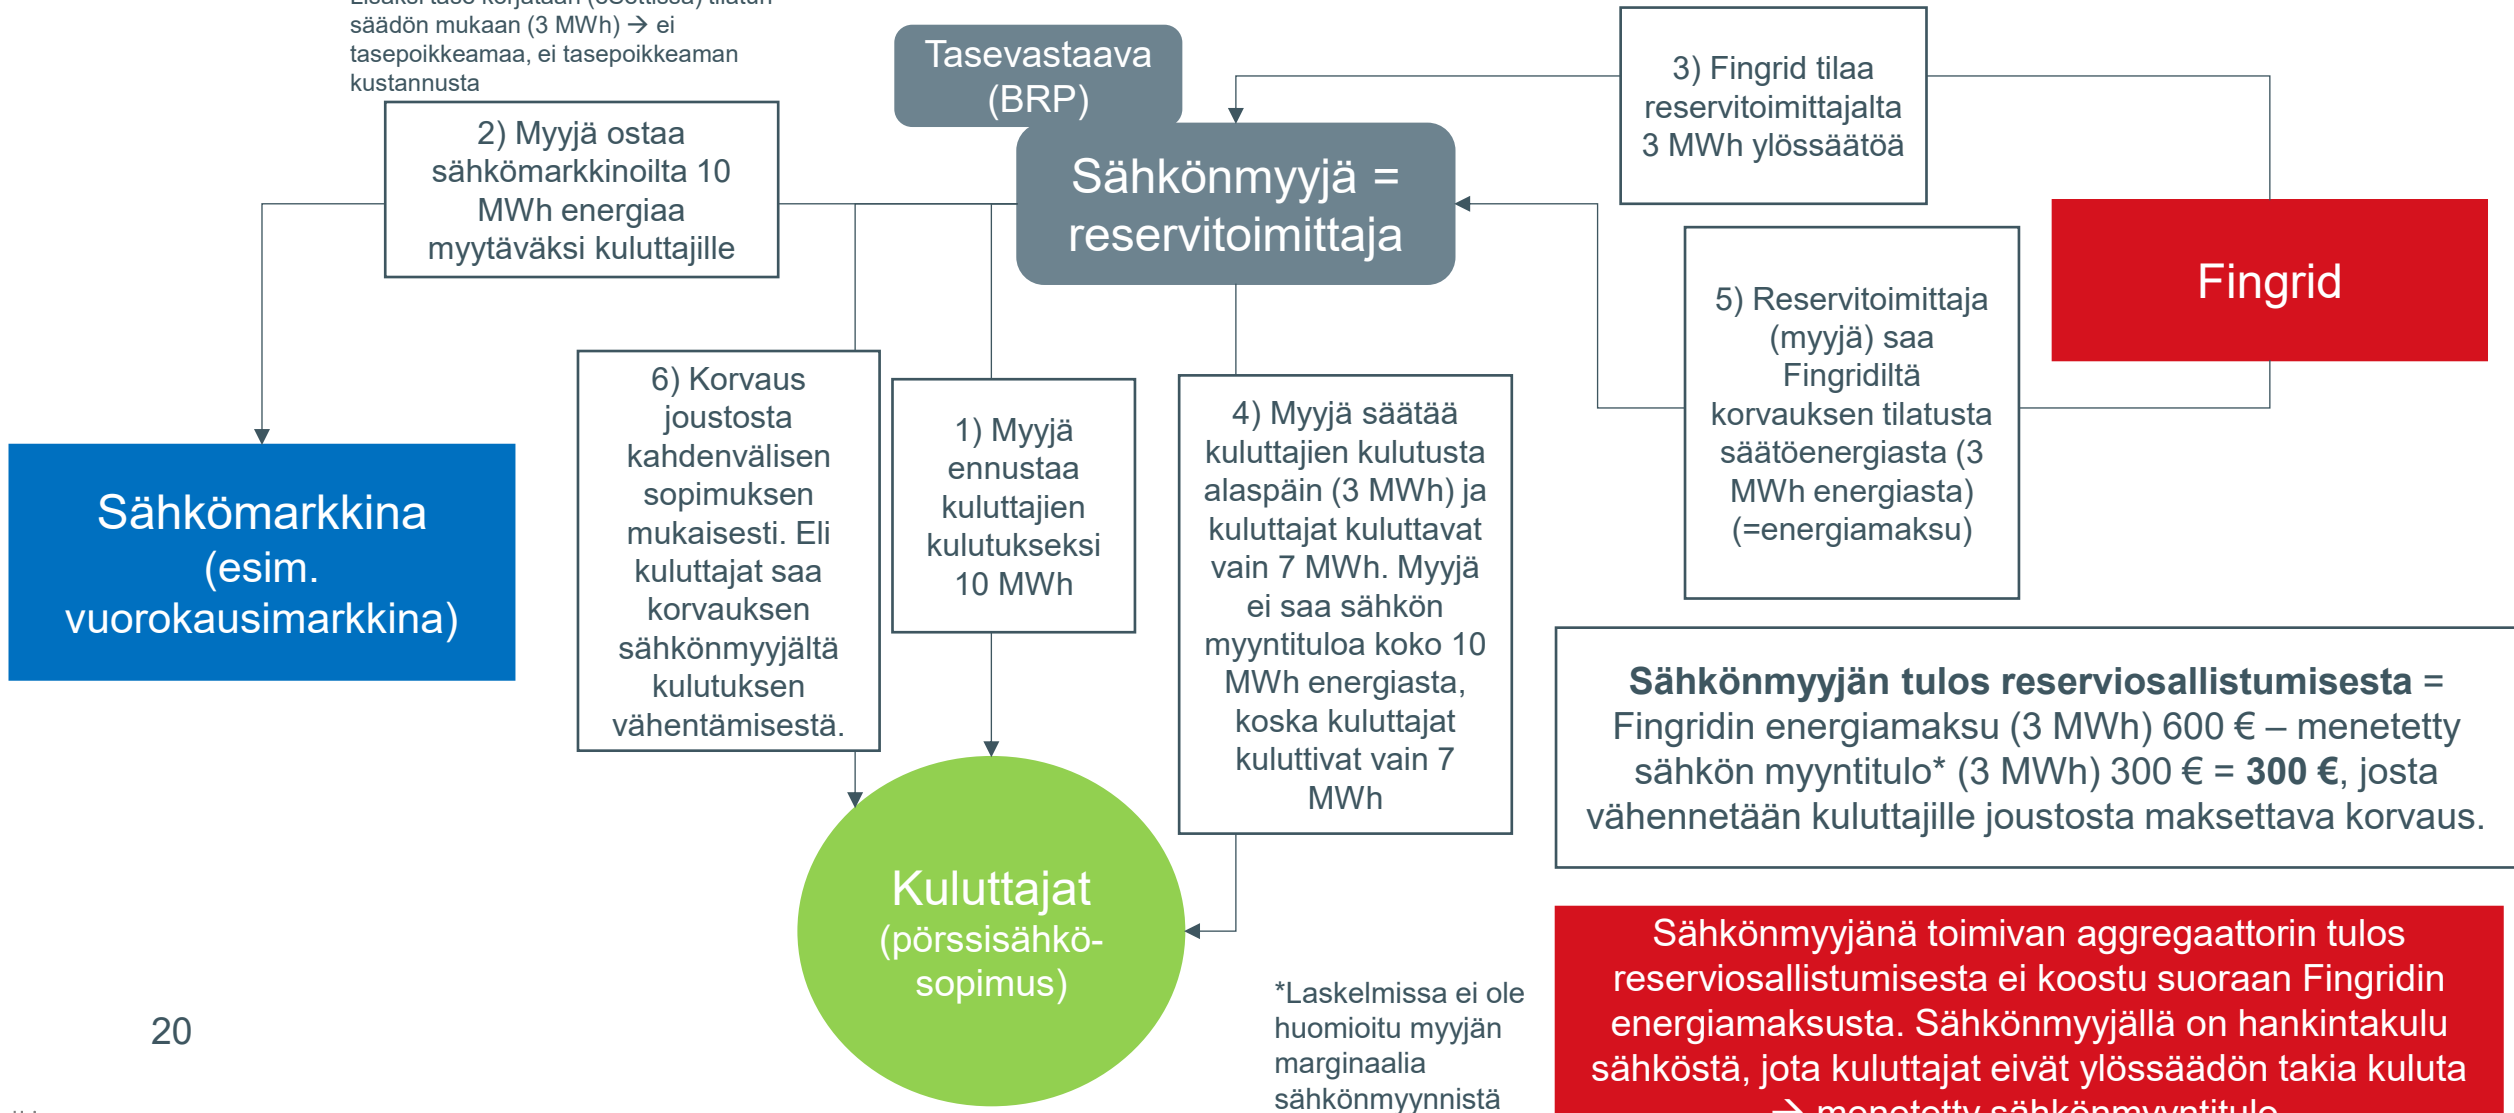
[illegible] säädön mukaan (3 MWh) → ei tasepoikkeamaa, ei tasepoikkeaman kustannusta

Tasevastaava (BRP)

3) Fingrid tilaa reservitoimittajalta 3 MWh ylössäätöä

2) Myyjä ostaa sähkömarkkinoilta 10 MWh energiaa myytäväksi kuluttajille

Sähkönmyyjä = reservitoimittaja

Fingrid

5) Reservitoimittaja (myyjä) saa Fingridiltä korvauksen tilatusta säätöenergiasta (3 MWh energiasta) (=energiamaksu)

6) Korvaus joustosta kahdenvälisen sopimuksen mukaisesti. Eli kuluttajat saa korvauksen sähkönmyyjältä kulutuksen vähentämisestä.

1) Myyjä ennustaa kuluttajien kulutukseksi 10 MWh

4) Myyjä säätää kuluttajien kulutusta alaspäin (3 MWh) ja kuluttajat kuluttavat vain 7 MWh. Myyjä ei saa sähkön myyntituloa koko 10 MWh energiasta, koska kuluttajat kuluttivat vain 7 MWh

Sähkömarkkina (esim. vuorokausimarkkina)

**Sähkönmyyjän tulos reserviosallistumisesta** = Fingridin energiamaksu (3 MWh) 600 € – menetetty sähkön myyntitulo* (3 MWh) 300 € = **300 €**, josta vähennetään kuluttajille joustosta maksettava korvaus.

Kuluttajat (pörssisähkösopimus)

*Laskelmissa ei ole huomioitu myyjän marginaalia sähkönmyynnistä

Sähkönmyyjänä toimivan aggregaattorin tulos reserviosallistumisesta ei koostu suoraan Fingridin energiamaksusta. Sähkönmyyjällä on hankintakulu sähköstä, jota kuluttajat eivät ylössäädön takia kuluta → menetetty sähkönmyyntitulo

20